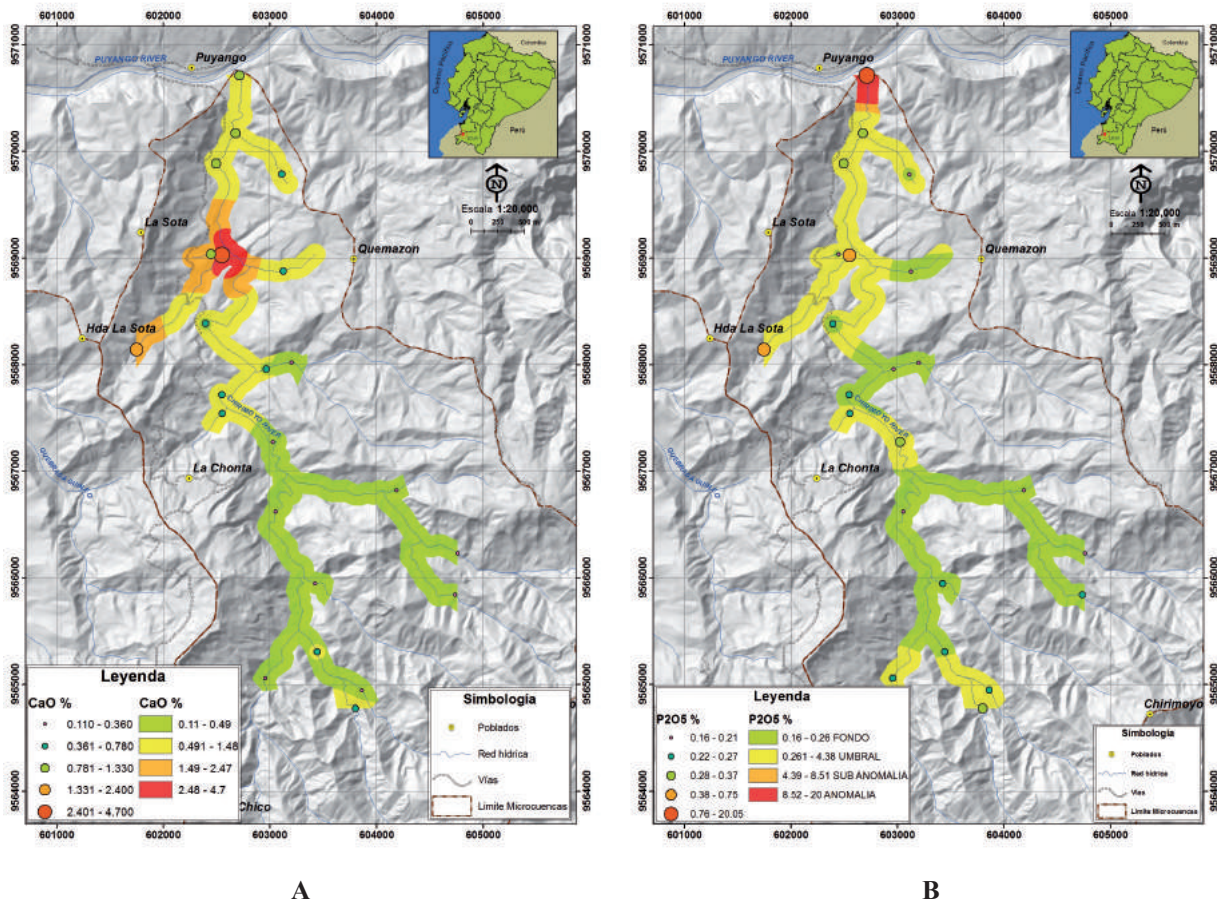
601000 602000 603000 604000 605000

9571000 9570000 9569000 9568000 9567000 9566000 9565000 9564000

PUYANGO RIVER
Puyango
La Sota
Quemazon
Hda La Sota
La Chonta
Chico

Colombia
Océano Pacífico
Perú

N
Escala 1:20,000
0 250 500 m

Leyenda
CaO %
0.110 - 0.360
0.361 - 0.780
0.781 - 1.330
1.331 - 2.400
2.401 - 4.700

CaO %
0.11 - 0.49
0.491 - 1.48
1.49 - 2.47
2.48 - 4.7

Simbologia
Poblados
Red hídrica
Vías
Limite Microcuencas

A

601000 602000 603000 604000 605000

9571000 9570000 9569000 9568000 9567000 9566000 9565000 9564000

PUYANGO RIVER
Puyango
La Sota
Quemazon
Hda La Sota
La Chonta
Chirimoyo

Colombia
Océano Pacífico
Perú

N
Escala 1:20,000
0 250 500 m

Leyenda
P2O5 %
0.16 - 0.21
0.22 - 0.27
0.28 - 0.37
0.38 - 0.75
0.76 - 20.05

P2O5 %
0.16 - 0.26 FONDO
0.261 - 4.38 UMBRAL
4.39 - 8.51 SUB ANOMALIA
8.52 - 20 ANOMALIA

Simbologia
Poblados
Red hídrica
Vías
Limite Microcuencas

B